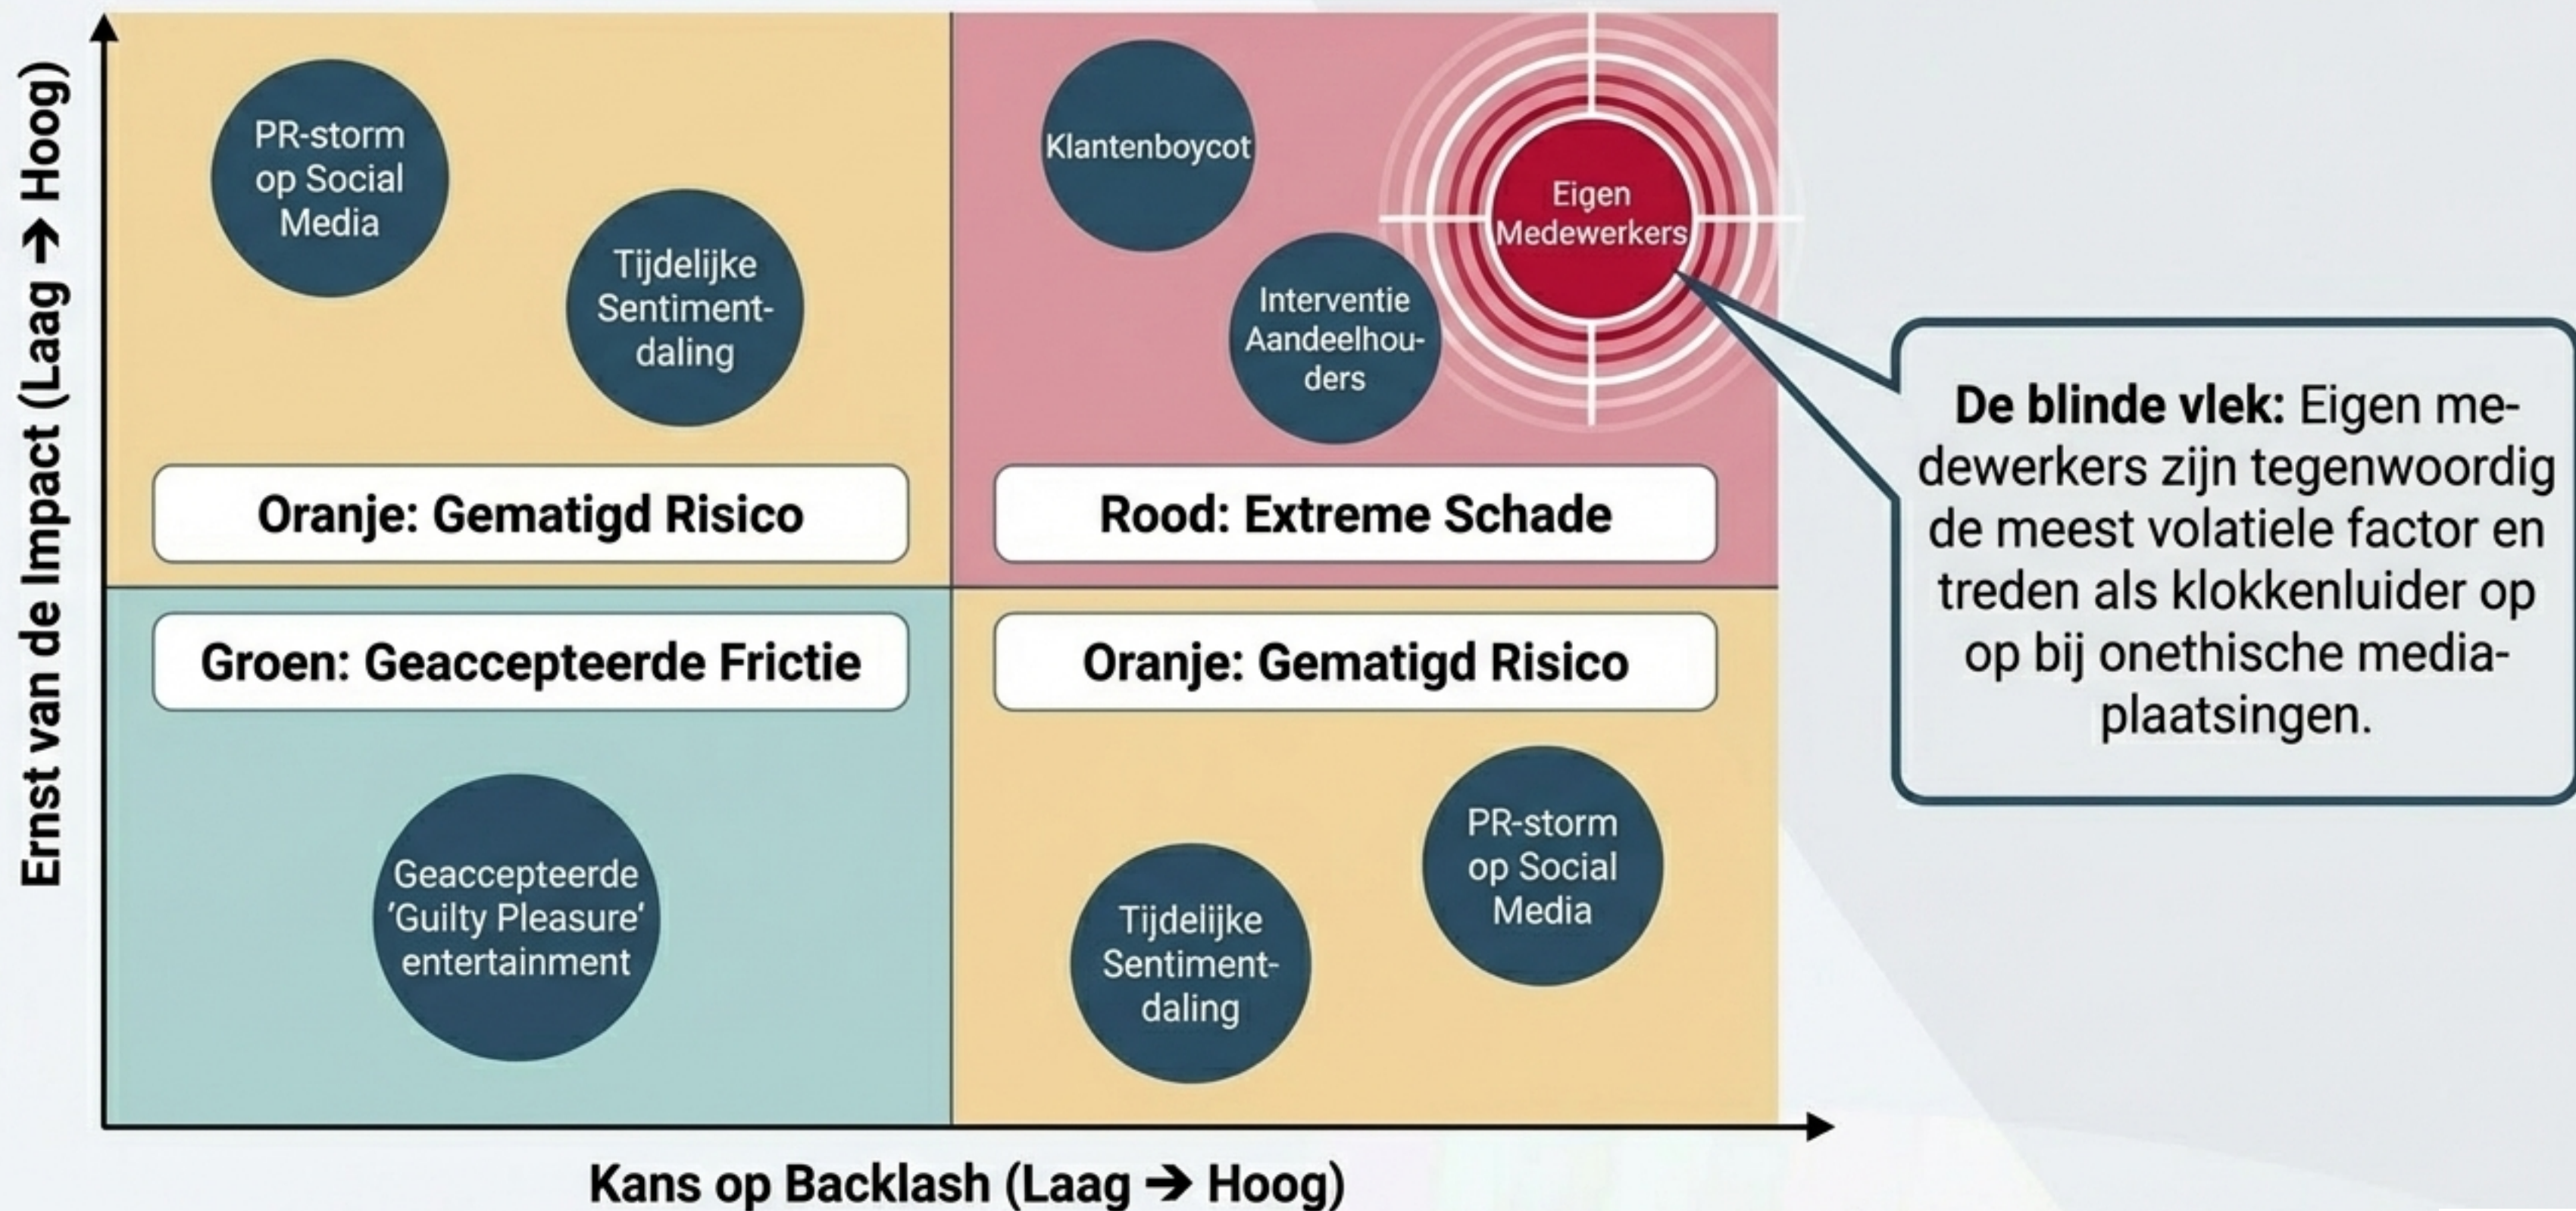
Ernst van de Impact (Laag → Hoog)

PR-storm op Social Media

Tijdelijke Sentimentdaling

Oranje: Gematigd Risico

Klantenboycot

Eigen Medewerkers

Interventie Aandeelhouders

Rood: Extreme Schade

Groen: Geaccepteerde Frictie

Geaccepteerde 'Guilty Pleasure' entertainment

Oranje: Gematigd Risico

PR-storm op Social Media

Tijdelijke Sentimentdaling

**De blinde vlek:** Eigen medewerkers zijn tegenwoordig de meest volatiele factor en treden als klokkenluider op op bij onethische mediaplaatsingen.

Kans op Backlash (Laag → Hoog)